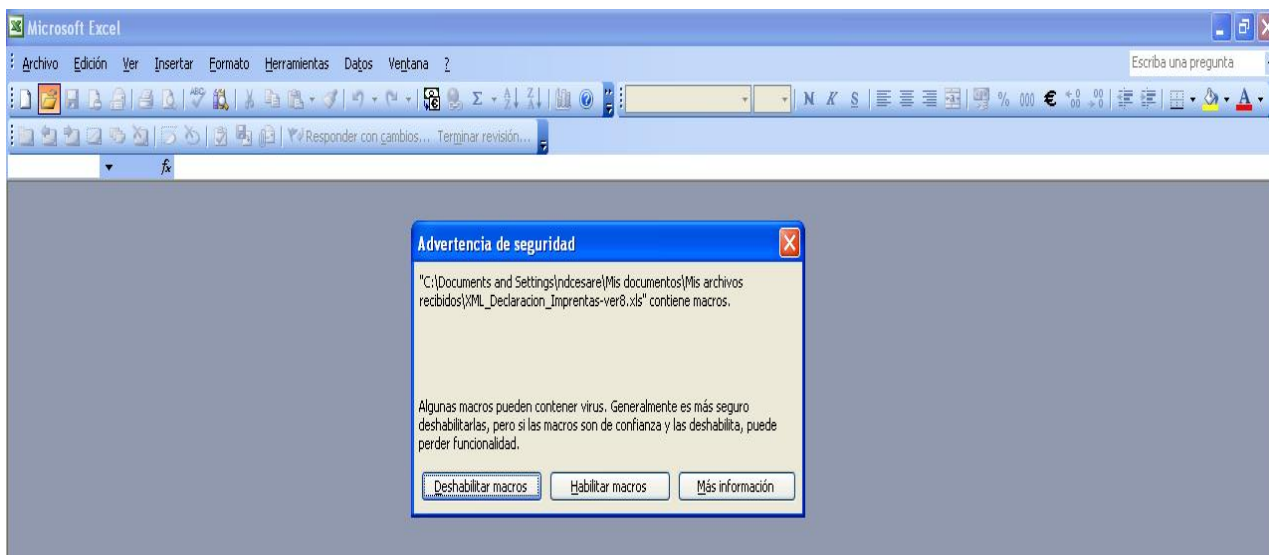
Microsoft Excel

Archivo Edición Ver Insertar Formato Herramientas Datos Ventana ?

Escriba una pregunta

N K S % 000 €

Responder con cambios... Terminar revisión...

$f_x$

Advertencia de seguridad

"C:\Documents and Settings\ndcesare\Mis documentos\Mis archivos recibidos\XML_Declaracion_Imprentas-ver8.xls" contiene macros.

Algunas macros pueden contener virus. Generalmente es más seguro deshabilitarlas, pero si las macros son de confianza y las deshabilita, puede perder funcionalidad.

Deshabilitar macros | Habilitar macros | Más información